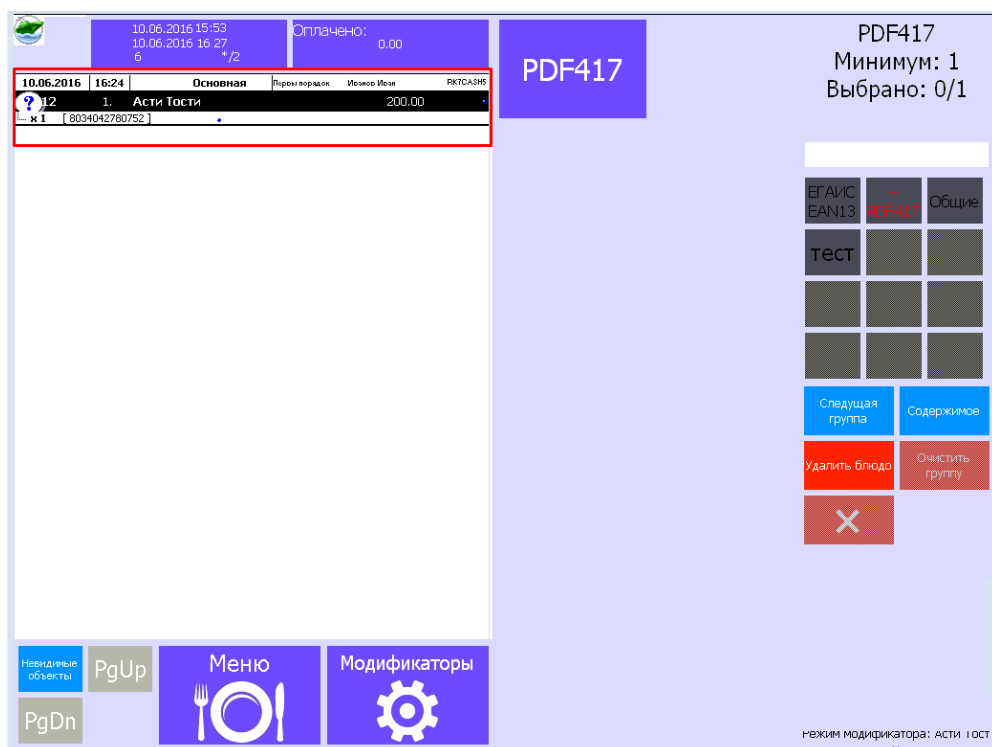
10.06.2016 15:53
10.06.2016 16 27
6 */2

Оплачено:
0.00

PDF417

PDF417
Минимум: 1
Выбрано: 0/1

| 10.06.2016 | 16:24 | Основная | Первый порядок | Иванов Иван | RK7CASH5 |
|---|---|---|---|---|---|

12 1. Асти Тости 200.00
x 1 [ 8034042780752 ]

ЕГАИС EAN13

PDF417

Общие

тест

Следущая группа

Содержимое

Удалить блюдо

Очистить группу

Невидимые объекты

PgUp

PgDn

Меню

Модификаторы

Режим модификатора: Асти Тост